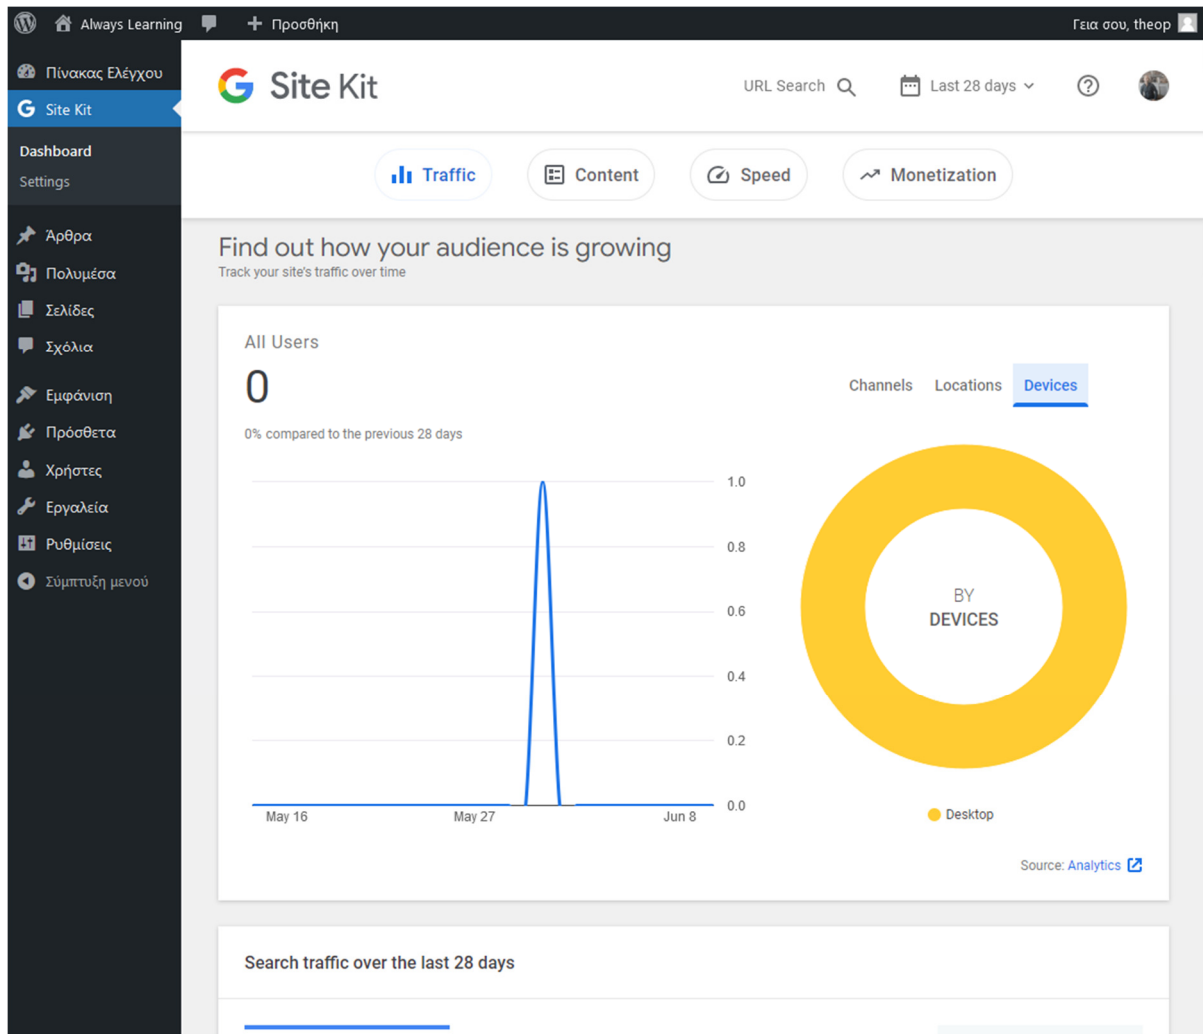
Always Learning + Προσθήκη Γεια σου, theop

Πίνακας Ελέγχου
Site Kit
Dashboard
Settings
Άρθρα
Πολυμέσα
Σελίδες
Σχόλια
Εμφάνιση
Πρόσθετα
Χρήστες
Εργαλεία
Ρυθμίσεις
Σύμπτυξη μενού

Site Kit URL Search Last 28 days

Traffic Content Speed Monetization

Find out how your audience is growing
Track your site's traffic over time

All Users
0
0% compared to the previous 28 days

Channels Locations Devices

1.0
0.8
0.6
0.4
0.2
0.0
May 16 May 27 Jun 8

BY
DEVICES

Desktop

Source: Analytics

Search traffic over the last 28 days